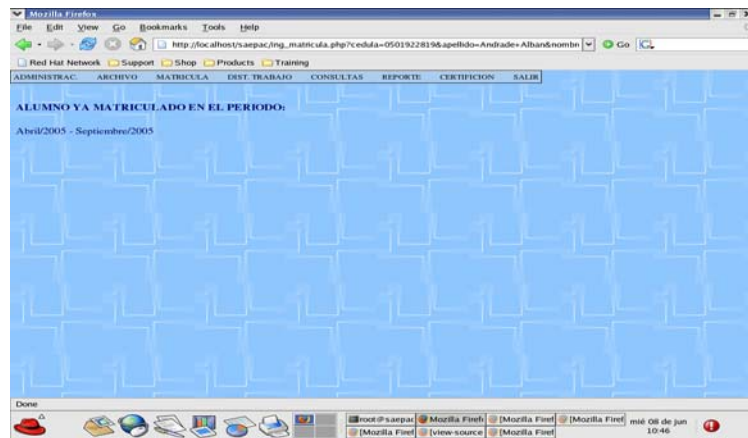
Mozilla Firefox

File Edit View Go Bookmarks Tools Help

http://localhost/saepac/ing_matricula.php?cedula=0501922819&apellido=Andrade+Alban&nombn

Go

Red Hat Network Support Shop Products Training

ADMINISTRAC. ARCHIVO MATRICULA DIST. TRABAJO CONSULTAS REPORTE CERTIFICION SALIR

ALUMNO YA MATRICULADO EN EL PERIODO:

Abril/2005 - Septiembre/2005

Done

root@saepac Mozilla Firefox [Mozilla Firef [Mozilla Firef [Mozilla Firef [view-source [Mozilla Firef

mié 08 de jun 10:46